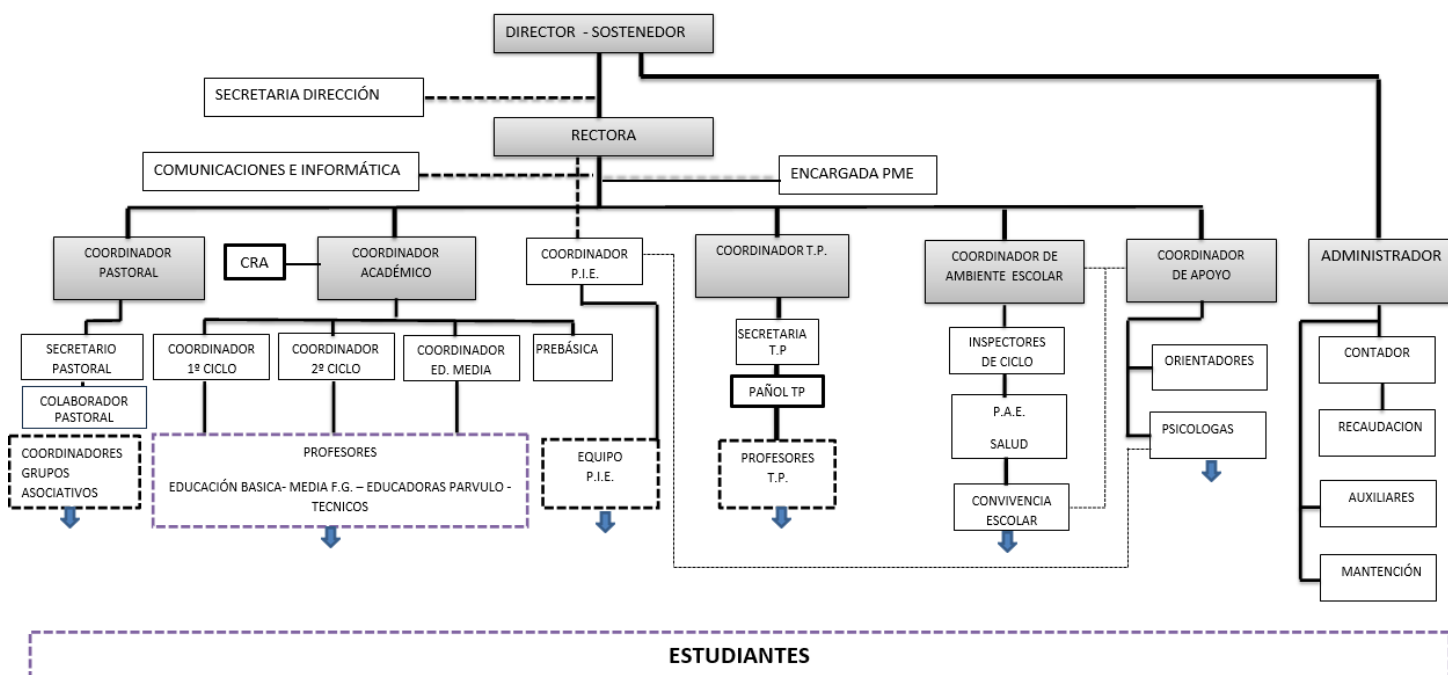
DIRECTOR - SOSTENEDOR

SECRETARIA DIRECCIÓN

RECTORA

COMUNICACIONES E INFORMÁTICA

ENCARGADA PME

COORDINADOR PASTORAL

CRA

COORDINADOR ACADÉMICO

COORDINADOR P.I.E.

COORDINADOR T.P.

COORDINADOR DE AMBIENTE ESCOLAR

COORDINADOR DE APOYO

ADMINISTRADOR

SECRETARIO PASTORAL

COLABORADOR PASTORAL

COORDINADORES GRUPOS ASOCIATIVOS

COORDINADOR 1º CICLO

COORDINADOR 2º CICLO

COORDINADOR ED. MEDIA

PREBÁSICA

PROFESORES

EDUCACIÓN BASICA- MEDIA F.G. – EDUCADORAS PARVULO - TECNICOS

EQUIPO P.I.E.

SECRETARIA T.P

PAÑOL TP

PROFESORES T.P.

INSPECTORES DE CICLO

P.A.E. SALUD

CONVIVENCIA ESCOLAR

ORIENTADORES

PSICOLOGAS

CONTADOR

RECAUDACION

AUXILIARES

MANTENCIÓN

ESTUDIANTES